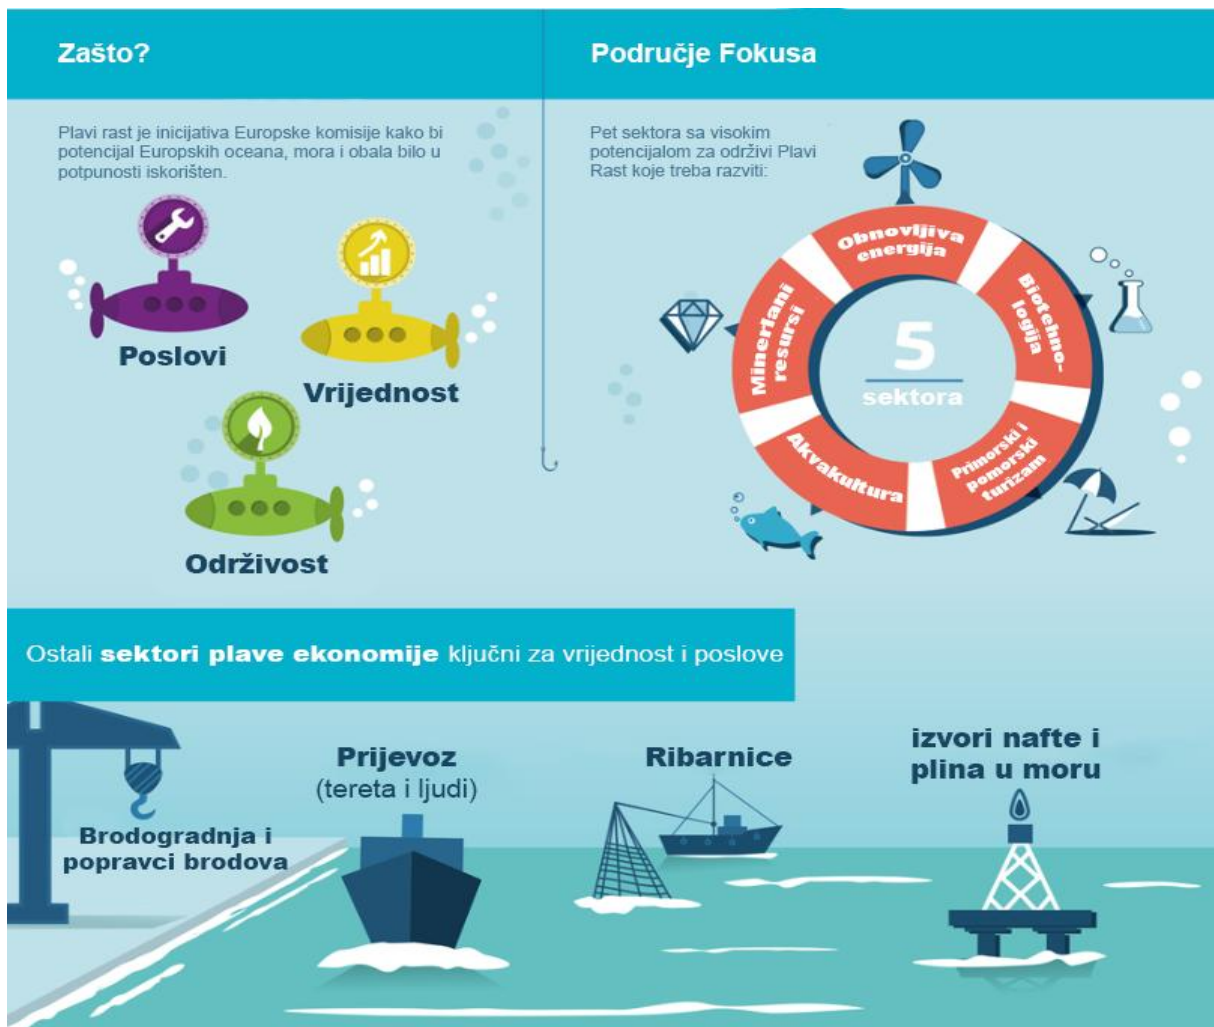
Zašto?

Plavi rast je inicijativa Europske komisije kako bi potencijal Europskih oceana, mora i obala bilo u potpunosti iskorišten.

Poslovi

Vrijednost

Održivost

Područje Fokusa

Pet sektora sa visokim potencijalom za održivi Plavi Rast koje treba razviti:

Obnovljiva energija

Biotehnologija

Primorski i pomorski turizam

Akvakultura

Minerlani resursi

5 sektora

Ostali **sektori plave ekonomije** ključni za vrijednost i poslove

Brodogradnja i popravci brodova

Prijevoz (tereta i ljudi)

Ribarnice

izvori nafte i plina u moru